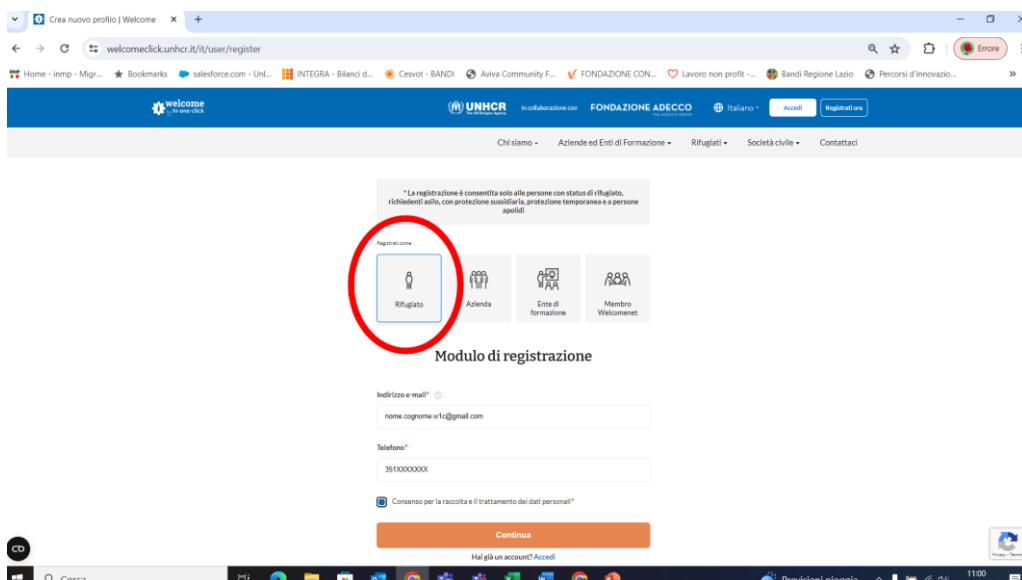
Crea nuovo profilo | Welcome ×

welcomeclick.unhcr.it/it/user/register

Errore

Home - inmp - Migr... Bookmarks salesforce.com - Unl... INTEGRA - Bilanci d... Cesvot - BANDI Aviva Community F... FONDAZIONE CON... Lavoro non profit -... Bandi Regione Lazio Percorsi d'innovazio...

welcome in-one-click

UNHCR In collaborazione con FONDAZIONE ADECCO Italiano Accedi Registrati ora

Chi siamo Aziende ed Enti di Formazione Rifugiati Società civile Contattaci

* La registrazione è consentita solo alle persone con status di rifugiato, richiedenti asilo, con protezione sussidiaria, protezione temporanea e a persone apolidi

Registrati come

Rifugiato

Azienda

Ente di formazione

Membro Welcomenet

Modulo di registrazione

Indirizzo e-mail*

nome.cognome.w1c@gmail.com

Telefono*

361XXXXXXX

Consenso per la raccolta e il trattamento dei dati personali*

Continua

Hai già un account? Accedi

Cerca

Previsioni pioggia

11:00